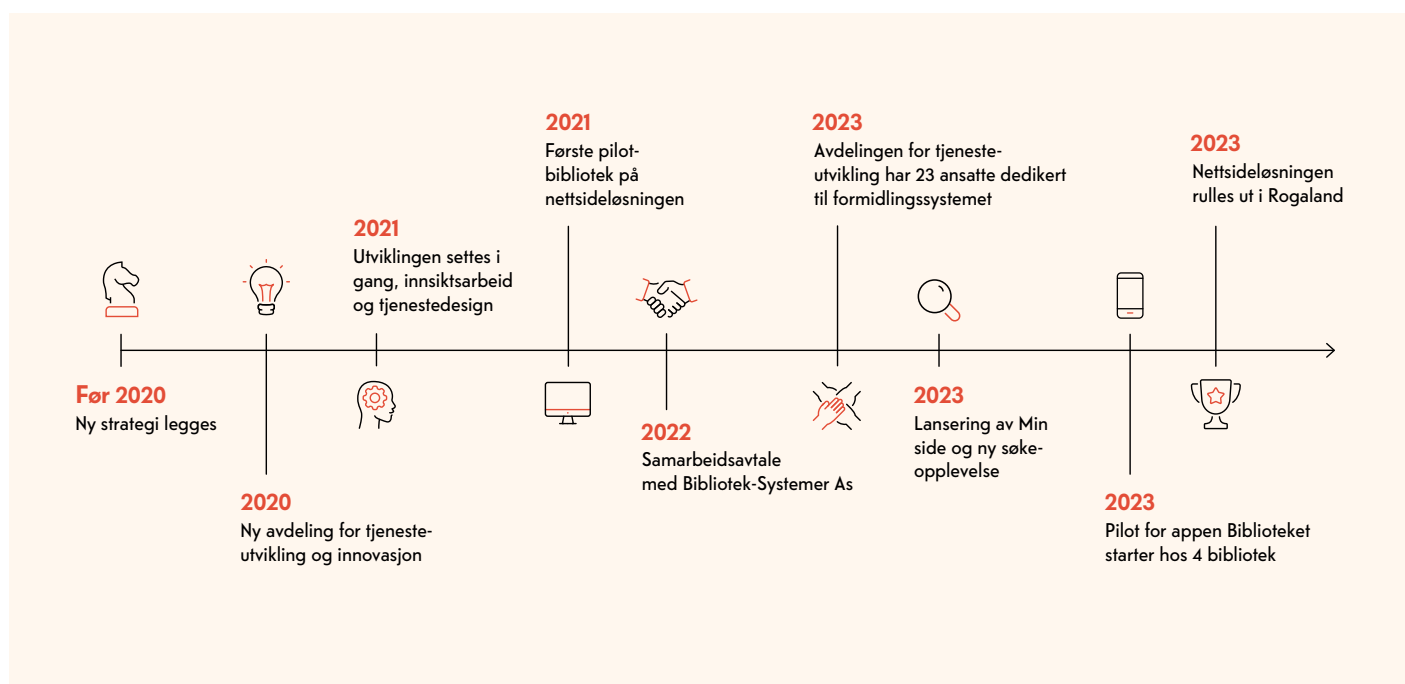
**Før 2020**
Ny strategi legges

**2020**
Ny avdeling for tjeneste-utvikling og innovasjon

**2021**
Utviklingen settes i gang, innsiktsarbeid og tjenestedesign

**2021**
Første pilot-bibliotek på nettsideløsningen

**2022**
Samarbeidsavtale med Bibliotek-Systemer As

**2023**
Avdelingen for tjeneste-utvikling har 23 ansatte dedikert til formidlingssystemet

**2023**
Lansering av Min side og ny søke-opplevelse

**2023**
Pilot for appen Biblioteket starter hos 4 bibliotek

**2023**
Nettsideløsningen rulles ut i Rogaland